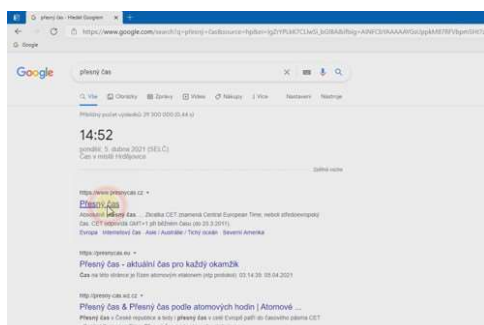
G přesný čas - Hledat Googlem ×

https://www.google.com/search?q=přesný+čas&source=hp&ei=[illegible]

G Google

Google

přesný čas

Vše Obrázky Zprávy Videa Nákupy Více Nastavení Nástroje

Přibližný počet výsledků: 29 300 000 (0,44 s)

14:52

pondělí, 5. dubna 2021 (SELČ)
Čas v místě Hrdějovice

Zaslat názor

https://www.presnycas.cz

Přesný čas

Absolutně přesný čas. ... Zkratka CET (naměná Central European Time, neboli středoevropský) čas. CET odpovídá GMT+1 při běžném času (do 28.3.2021).
Evropa · Mezinárodní čas · Asie / Austrálie / Tichý oceán · Severní Amerika

https://presnycas.eu

Přesný čas - aktuální čas pro každý okamžik

Čas na této stránce je řízen atomovými hodinami (pro produkci). 03.14:29. 05.04.2021

http://presny-cas.wz.cz

Přesný čas & Přesný čas podle atomových hodin | Atomové ...

Přesný čas v České republice a hodiny i přesný čas v celé Evropě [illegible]